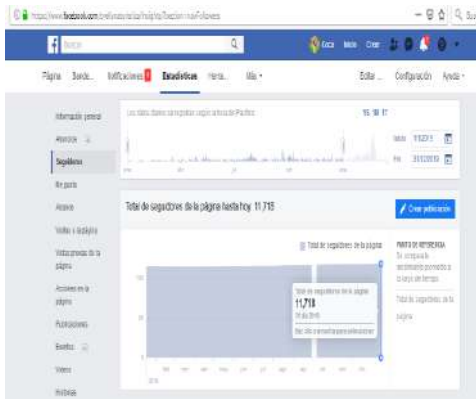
https://www.facebook.com/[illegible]/insights/?section=navFollowers

Buscar

Coca Inicio Crear

Página Bandeja... Notificaciones Estadísticas Herramientas... Más

Editar... Configuración Ayuda

Información general

Anuncios

Seguidores

Me gusta

Alcance

Visitas a la página

Vistas previas de la página

Acciones en la página

Publicaciones

Eventos

Videos

Historias

Los datos diarios se registran según la hora del Pacífico. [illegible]

Inicio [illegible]

Fin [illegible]

Total de seguidores de la página hasta hoy: 11,715

Crear publicación

Total de seguidores de la página

PUNTO DE REFERENCIA

Total de seguidores de la página

11,718

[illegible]

Total de seguidores de la página